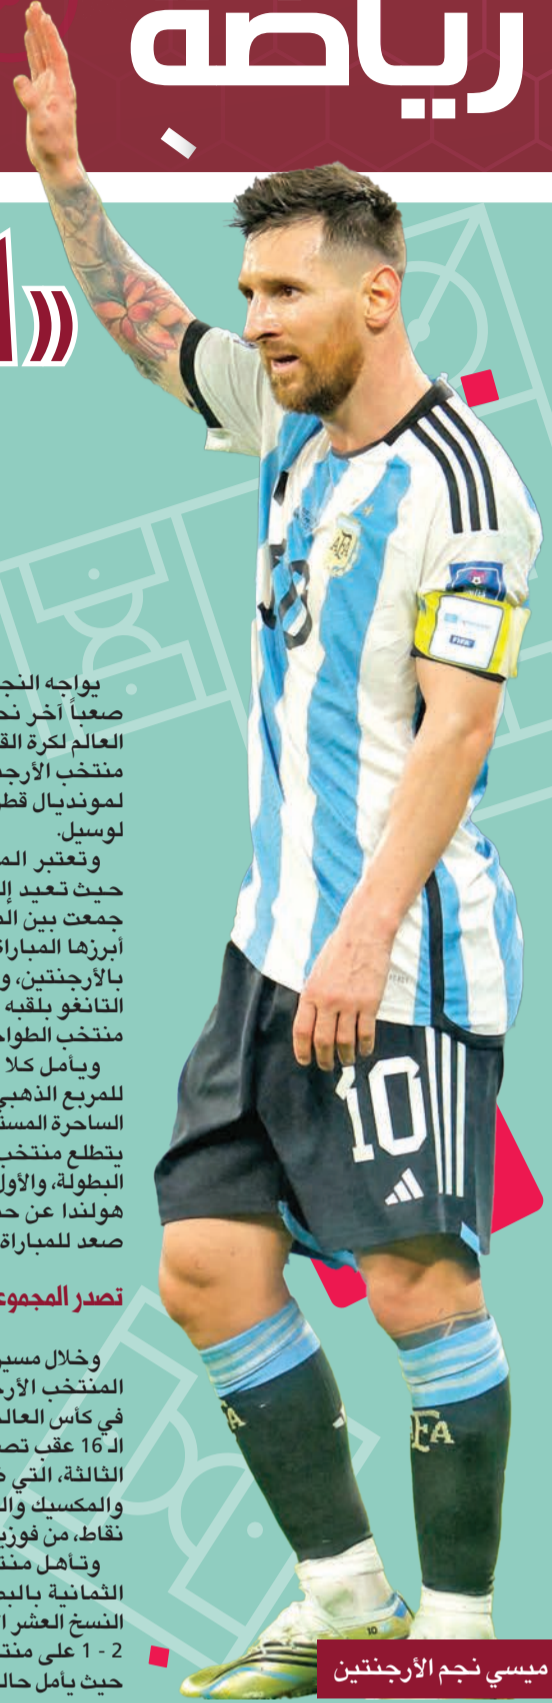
رياضة

يواجه النج
صعباً آخر نح
العالم لكرة الق
منتخب الأرجن
لمونديال قط
لوسيل.

وتعتبر الم
حيث تعيد إل
جمعت بين الم
أبرزها المبارا
بالأرجنتين، و
التانغو بلقبه
منتخب الطواح

ويأمل كلا
للمربع الذهبي
الساحرة المست
يتطلع منتخب
البطولة، والأول
هولندا عن حم
صعد للمباراة

تصدر المجموع

وخلال مسير
المنتخب الأرج
في كأس العال
الـ 16 عقب تص
الثالثة، التي ض
والمكسيك وال
نقاط، من فوزي

وتأهل منت
الثمانية بالبط
النسخ العشر ا
2 - 1 على منت
حيث يأمل حال

ميسي نجم الأرجنتين